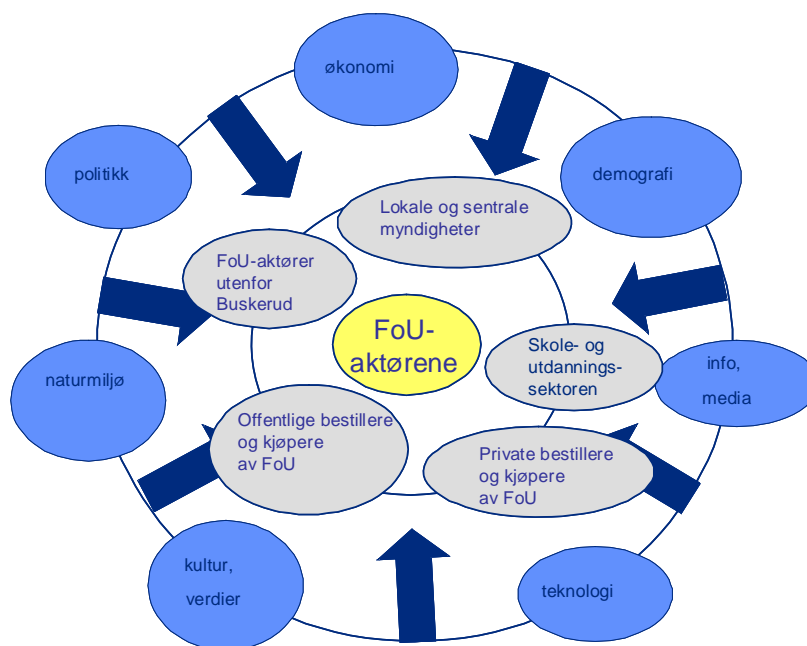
økonomi

politikk

demografi

Lokale og sentrale myndigheter

FoU-aktører utenfor Buskerud

FoU-aktørene

Skole- og utdanningssektoren

info, media

naturmiljø

Offentlige bestillere og kjøpere av FoU

Private bestillere og kjøpere av FoU

kultur, verdier

teknologi